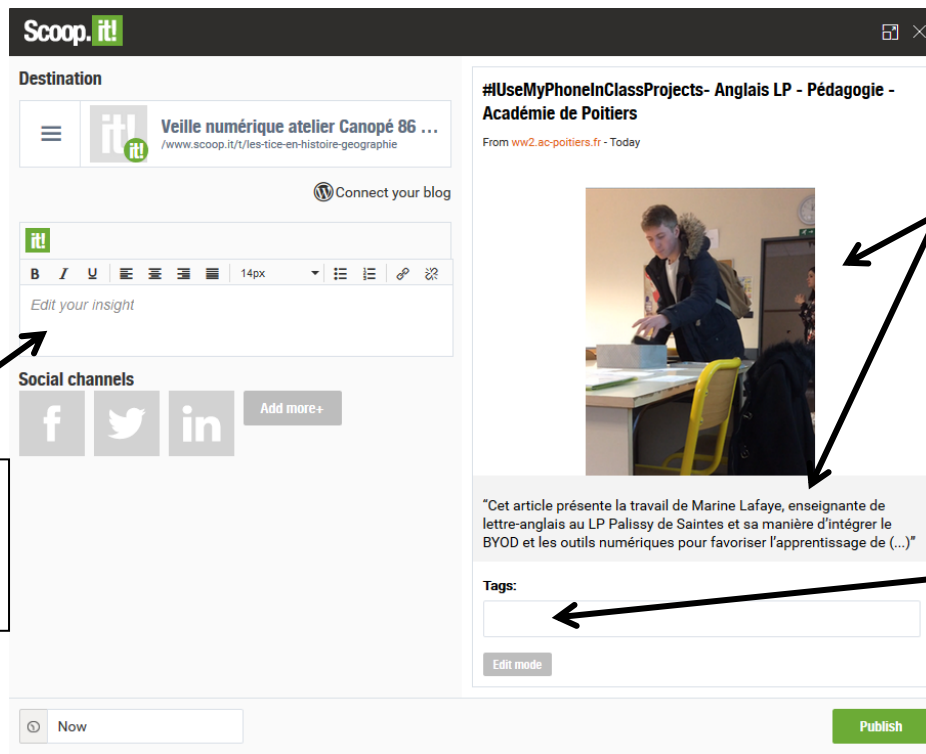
Scoop.it!

Destination

it!

Veille numérique atelier Canopé 86 ...
/www.scoop.it/t/les-tice-en-histoire-geographie

Connect your blog

it!

B I U 14px

Edit your insight

Social channels

Add more+

#IUseMyPhoneInClassProjects- Anglais LP - Pédagogie - Académie de Poitiers

From ww2.ac-poitiers.fr - Today

"Cet article présente la travail de Marine Lafaye, enseignante de lettre-anglais au LP Palissy de Saintes et sa manière d'intégrer le BYOD et les outils numériques pour favoriser l'apprentissage de (...)"

Tags:

Edit mode

Now

Publish